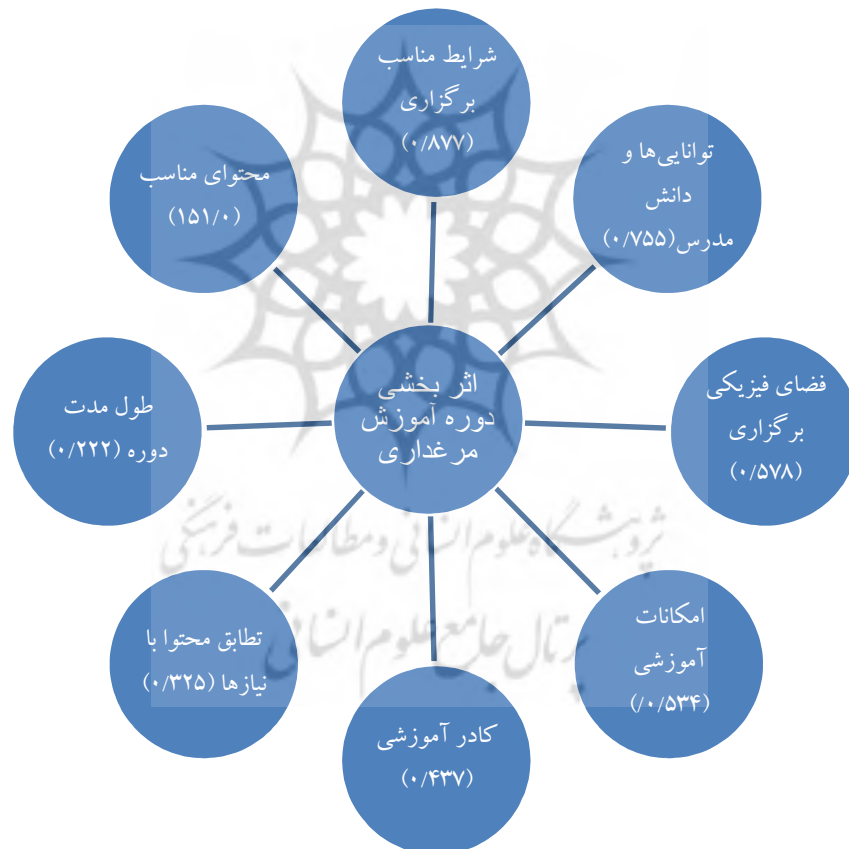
شرایط مناسب برگزاری (۰/۸۷۷)

محتوای مناسب (۱۵۱/۰)

توانایی‌ها و دانش مدرس(۰/۷۵۵)

طول مدت دوره (۰/۲۲۲)

اثر بخشی دوره آموزش مرغداری

فضای فیزیکی برگزاری (۰/۵۷۸)

تطابق محتوا با نیازها (۰/۳۲۵)

امکانات آموزشی (۰/۵۳۴/)

کادر آموزشی (۰/۴۳۷)

پژوهشگاه علوم انسانی و مطالعات فرهنگی
پرتال جامع علوم انسانی